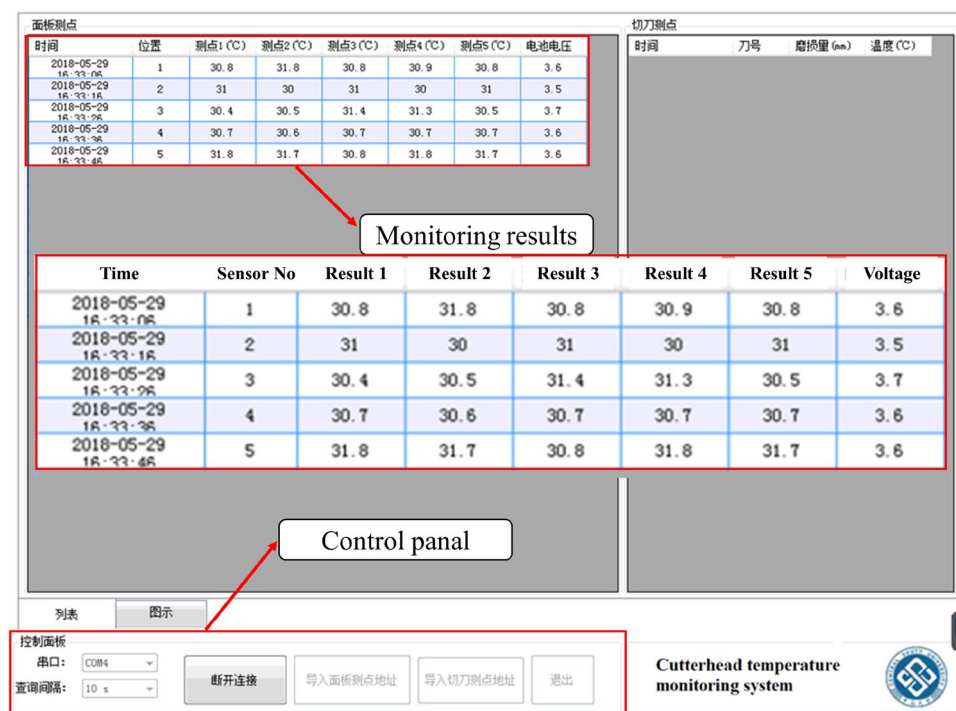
面板测点

| 时间 | 位置 | 测点1(℃) | 测点2(℃) | 测点3(℃) | 测点4(℃) | 测点5(℃) | 电池电压 |
|---|---|---|---|---|---|---|---|
| 2018-05-29 16:33:06 | 1 | 30.8 | 31.8 | 30.8 | 30.9 | 30.8 | 3.6 |
| 2018-05-29 16:33:16 | 2 | 31 | 30 | 31 | 30 | 31 | 3.5 |
| 2018-05-29 16:33:26 | 3 | 30.4 | 30.5 | 31.4 | 31.3 | 30.5 | 3.7 |
| 2018-05-29 16:33:36 | 4 | 30.7 | 30.6 | 30.7 | 30.7 | 30.7 | 3.6 |
| 2018-05-29 16:33:46 | 5 | 31.8 | 31.7 | 30.8 | 31.8 | 31.7 | 3.6 |

切刀测点

| 时间 | 刀号 | 磨损量(mm) | 温度(℃) |
|---|---|---|---|

Monitoring results

| Time | Sensor No | Result 1 | Result 2 | Result 3 | Result 4 | Result 5 | Voltage |
|---|---|---|---|---|---|---|---|
| 2018-05-29 16:33:06 | 1 | 30.8 | 31.8 | 30.8 | 30.9 | 30.8 | 3.6 |
| 2018-05-29 16:33:16 | 2 | 31 | 30 | 31 | 30 | 31 | 3.5 |
| 2018-05-29 16:33:26 | 3 | 30.4 | 30.5 | 31.4 | 31.3 | 30.5 | 3.7 |
| 2018-05-29 16:33:36 | 4 | 30.7 | 30.6 | 30.7 | 30.7 | 30.7 | 3.6 |
| 2018-05-29 16:33:46 | 5 | 31.8 | 31.7 | 30.8 | 31.8 | 31.7 | 3.6 |

Control panal

列表 图示

控制面板
串口: COM4
查询间隔: 10 s
断开连接 导入面板测点地址 导入切刀测点地址 退出

Cutterhead temperature monitoring system